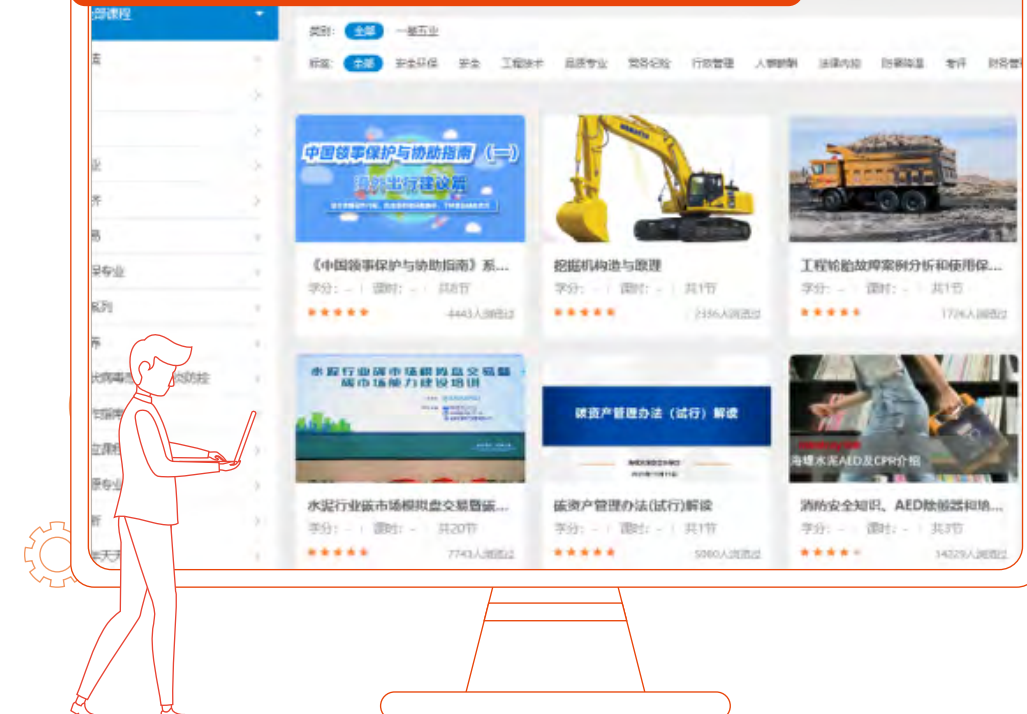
部课程

类别: 全部 一般行业

标签: 全部 安全环保 安全 工程技术 品质专业 党务纪检 行政管理 人事薪酬 法律风险 防暴防恐 考评 财务管

中国领事保护与协助指南（一）

《中国领事保护与协助指南》系...

学分: - 课时: - 共8节

4443人浏览过

挖掘机构造与原理

学分: - 课时: - 共1节

2356人浏览过

工程轮胎故障案例分析和使用保...

学分: - 课时: - 共1节

1726人浏览过

水泥行业碳市场模拟盘交易暨碳市场能力建设培训

水泥行业碳市场模拟盘交易暨碳...

学分: - 课时: - 共20节

7743人浏览过

碳资产管理办法（试行）解读

碳资产管理办法(试行)解读

学分: - 课时: - 共1节

5080人浏览过

海螺水泥AED及CPR介绍

消防安全知识、AED除颤器和培...

学分: - 课时: - 共3节

14329人浏览过